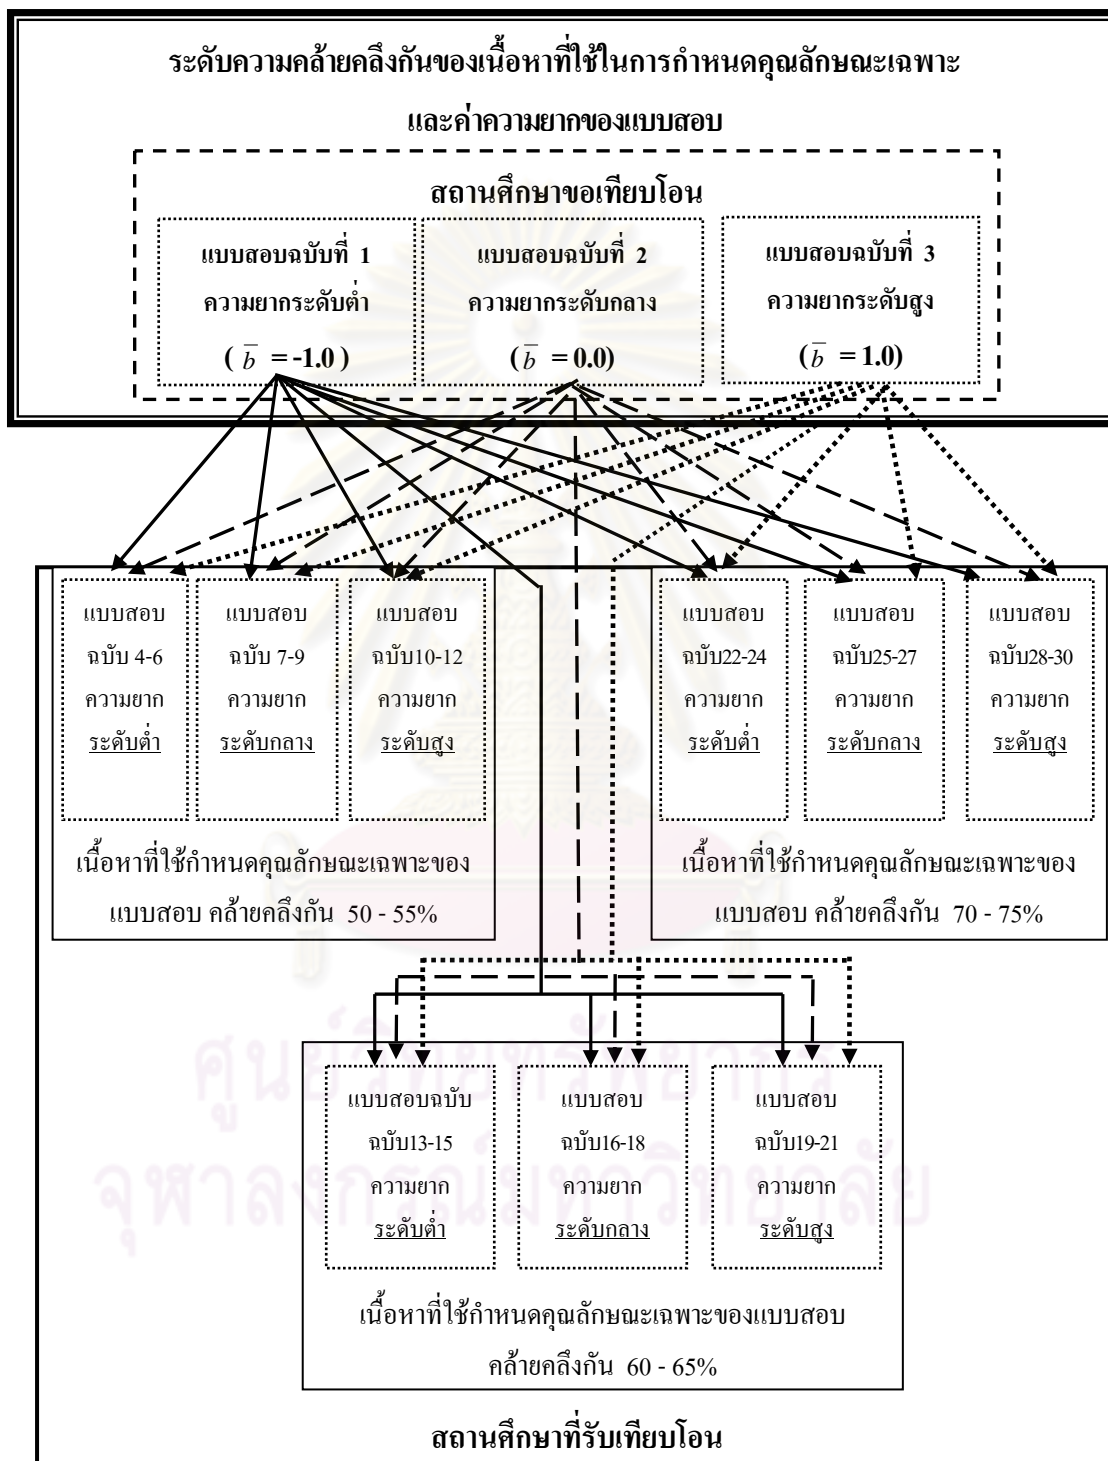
ระดับความคล้ายคลึงกันของเนื้อหาที่ใช้ในการกำหนดคุณลักษณะเฉพาะ

และค่าความยากของแบบสอบ

สถานศึกษาขอเทียบโอน

แบบสอบฉบับที่ 1
ความยากระดับต่ำ
($\bar{b}$ = -1.0)

แบบสอบฉบับที่ 2
ความยากระดับกลาง
($\bar{b}$ = 0.0)

แบบสอบฉบับที่ 3
ความยากระดับสูง
($\bar{b}$ = 1.0)

แบบสอบ ฉบับ 4-6 ความยาก ระดับต่ำ

แบบสอบ ฉบับ 7-9 ความยาก ระดับกลาง

แบบสอบ ฉบับ10-12 ความยาก ระดับสูง

เนื้อหาที่ใช้กำหนดคุณลักษณะเฉพาะของ แบบสอบ คล้ายคลึงกัน 50 - 55%

แบบสอบ ฉบับ22-24 ความยาก ระดับต่ำ

แบบสอบ ฉบับ25-27 ความยาก ระดับกลาง

แบบสอบ ฉบับ28-30 ความยาก ระดับสูง

เนื้อหาที่ใช้กำหนดคุณลักษณะเฉพาะของ แบบสอบ คล้ายคลึงกัน 70 - 75%

แบบสอบฉบับ ฉบับ13-15 ความยาก ระดับต่ำ

แบบสอบ ฉบับ16-18 ความยาก ระดับกลาง

แบบสอบ ฉบับ19-21 ความยาก ระดับสูง

เนื้อหาที่ใช้กำหนดคุณลักษณะเฉพาะของแบบสอบ คล้ายคลึงกัน 60 - 65%

สถานศึกษาที่รับเทียบโอน

ศูนย์วิทยทรัพยากร
จุฬาลงกรณ์มหาวิทยาลัย